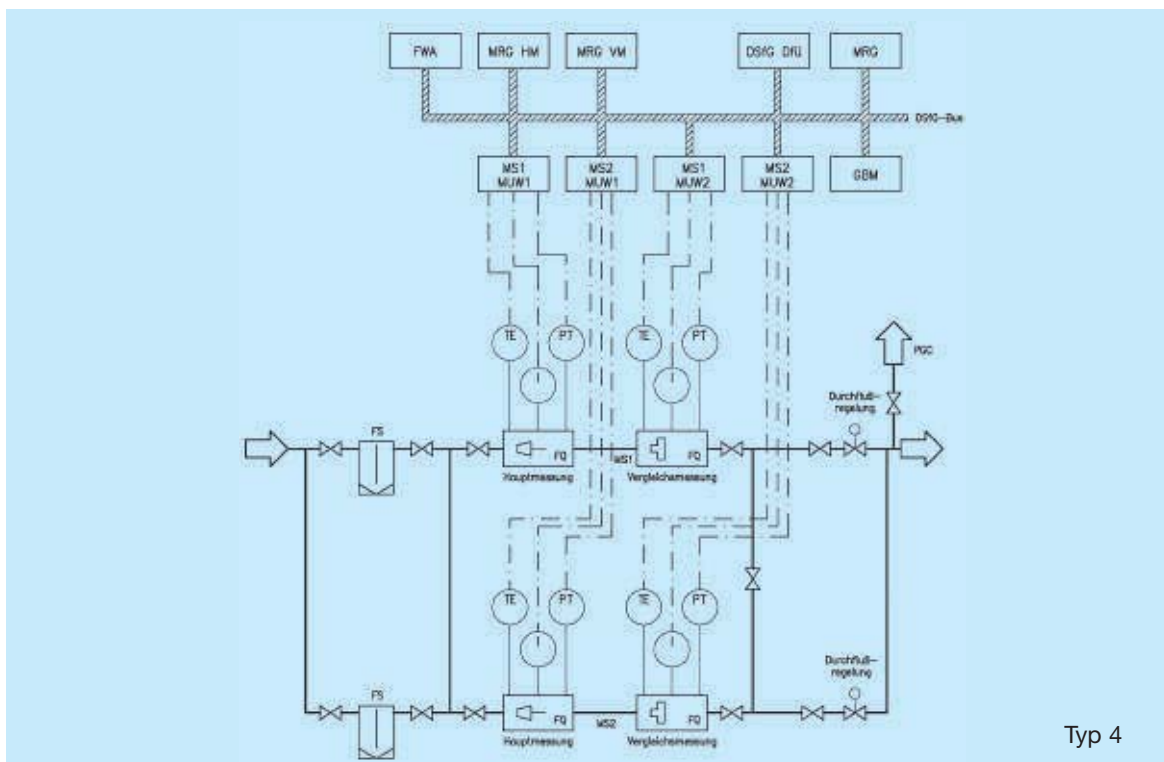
FWA
MRG HM
MRG VM
DSfG DfÜ
MRG
DSfG-Bus
MS1 MUW1
MS2 MUW1
MS1 MUW2
MS2 MUW2
GBM
TE
PT
TE
PT
PGC
Durchfluß-regelung
FS
FQ
MS1
FQ
Hauptmessung
Vergleichsmessung
TE
PT
TE
PT
Durchfluß-regelung
FS
FQ
MS2
FQ
Hauptmessung
Vergleichsmessung
Typ 4